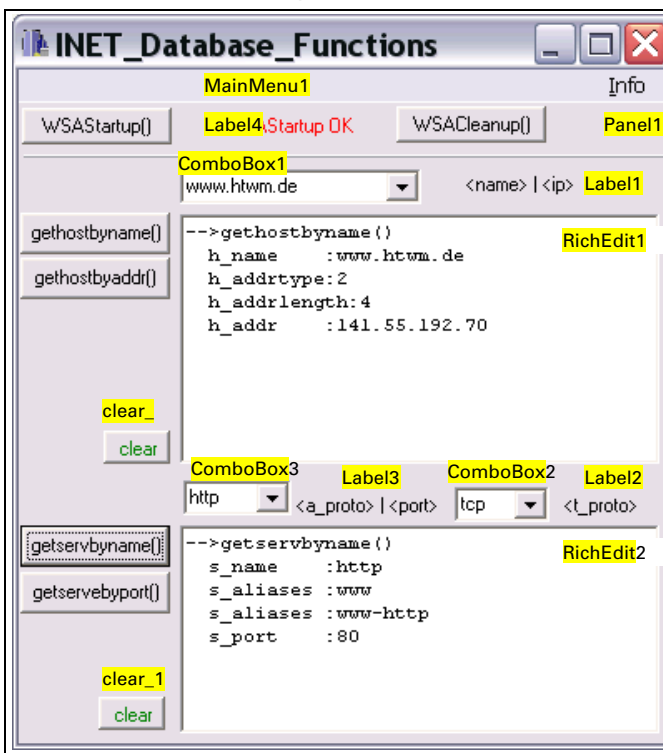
INET_Database_Functions

MainMenu1

Info

WSAStartup()

Label4 Startup OK

WSACleanup()

Panel1

ComboBox1

www.htwm.de

<name> | <ip>

Label1

gethostbyname()

gethostbyaddr()

-->gethostbyname()
h_name :www.htwm.de
h_addrtype:2
h_addrlength:4
h_addr :141.55.192.70

RichEdit1

clear_

clear

ComboBox3

Label3

ComboBox2

Label2

http

<a_proto> | <port>

tcp

<t_proto>

getservbyname()

getservebyport()

-->getservbyname()
s_name :http
s_aliases :www
s_aliases :www-http
s_port :80

RichEdit2

clear_1

clear